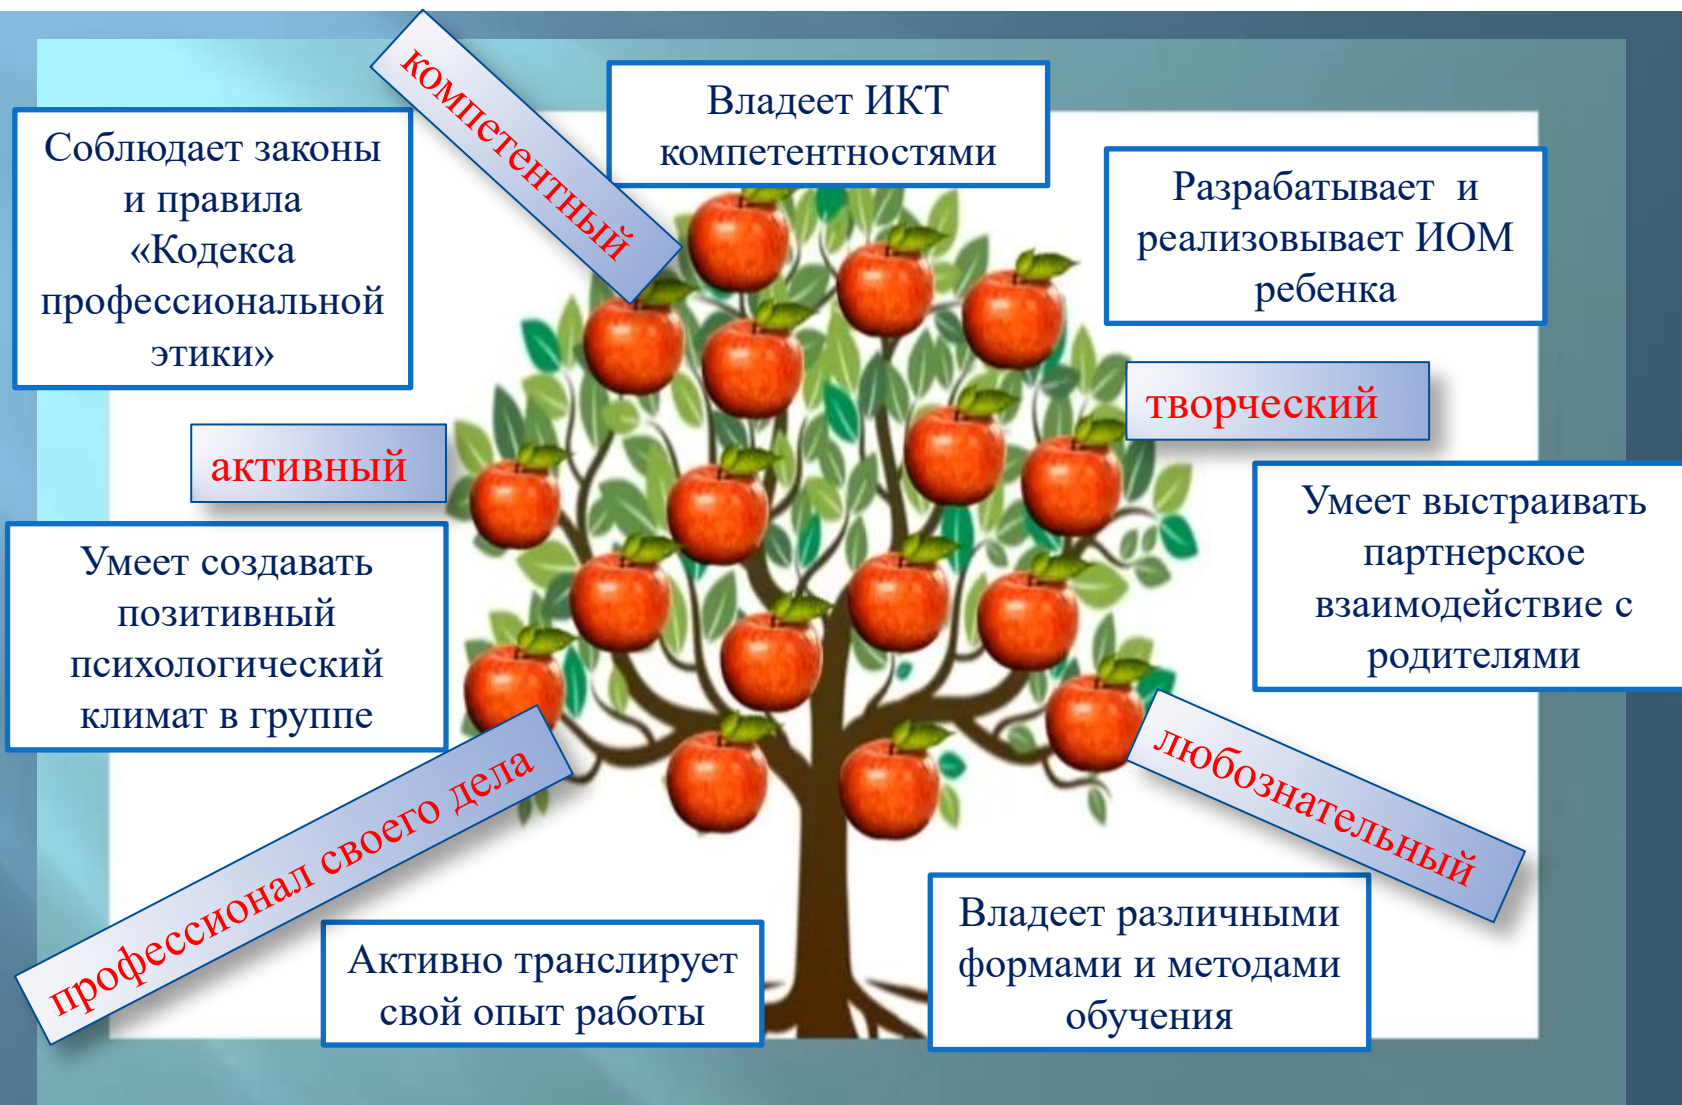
компетентный

Владеет ИКТ компетентностями

Соблюдает законы и правила «Кодекса профессиональной этики»

Разрабатывает и реализовывает ИОМ ребенка

творческий

активный

Умеет выстраивать партнерское взаимодействие с родителями

Умеет создавать позитивный психологический климат в группе

любознательный

профессионал своего дела

Владеет различными формами и методами обучения

Активно транслирует свой опыт работы